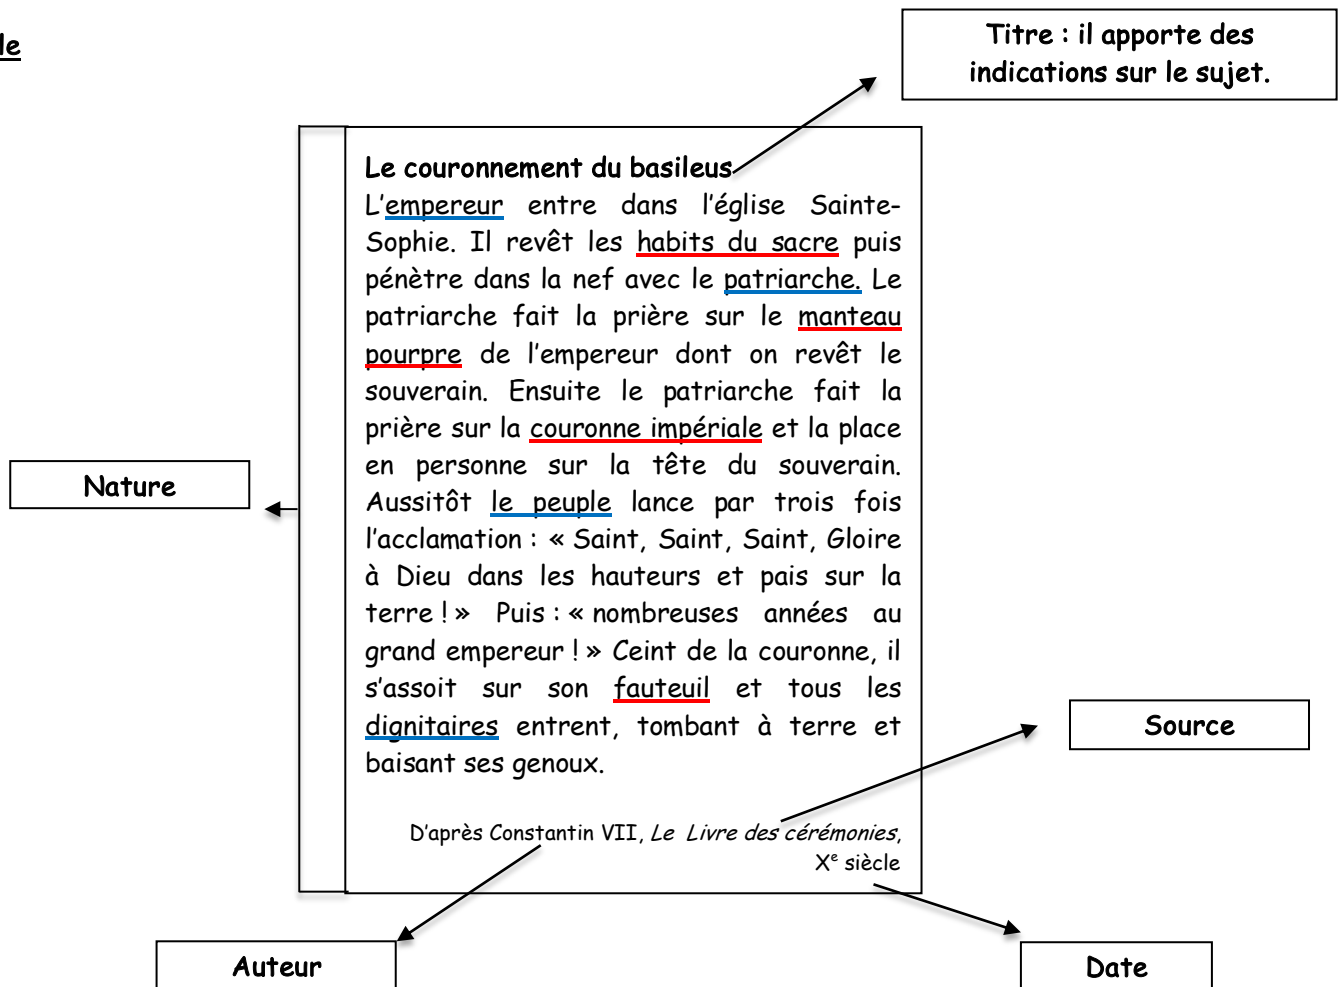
le

Titre : il apporte des indications sur le sujet.

Le couronnement du basileus
L'empereur entre dans l'église Sainte-Sophie. Il revêt les habits du sacre puis pénètre dans la nef avec le patriarche. Le patriarche fait la prière sur le manteau pourpre de l'empereur dont on revêt le souverain. Ensuite le patriarche fait la prière sur la couronne impériale et la place en personne sur la tête du souverain. Aussitôt le peuple lance par trois fois l'acclamation : « Saint, Saint, Saint, Gloire à Dieu dans les hauteurs et pais sur la terre ! » Puis : « nombreuses années au grand empereur ! » Ceint de la couronne, il s'assoit sur son fauteuil et tous les dignitaires entrent, tombant à terre et baisant ses genoux.

D'après Constantin VII, *Le Livre des cérémonies*, $X^e$ siècle

Nature

Source

Auteur

Date